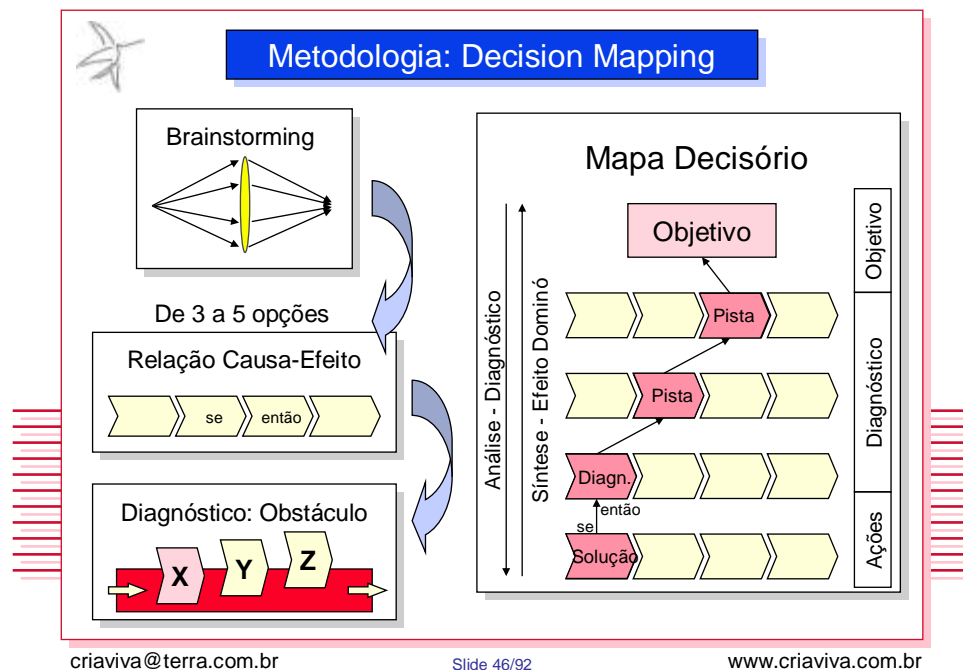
Metodologia: Decision Mapping

Brainstorming

De 3 a 5 opções

Relação Causa-Efeito

se

então

Diagnóstico: Obstáculo

X

Y

Z

Mapa Decisório

Análise - Diagnóstico

Síntese - Efeito Dominó

Objetivo

Pista

Pista

Diagn.

então

se

Solução

Objetivo

Diagnóstico

Ações

criaviva@terra.com.br

Slide 46/92

www.criaviva.com.br